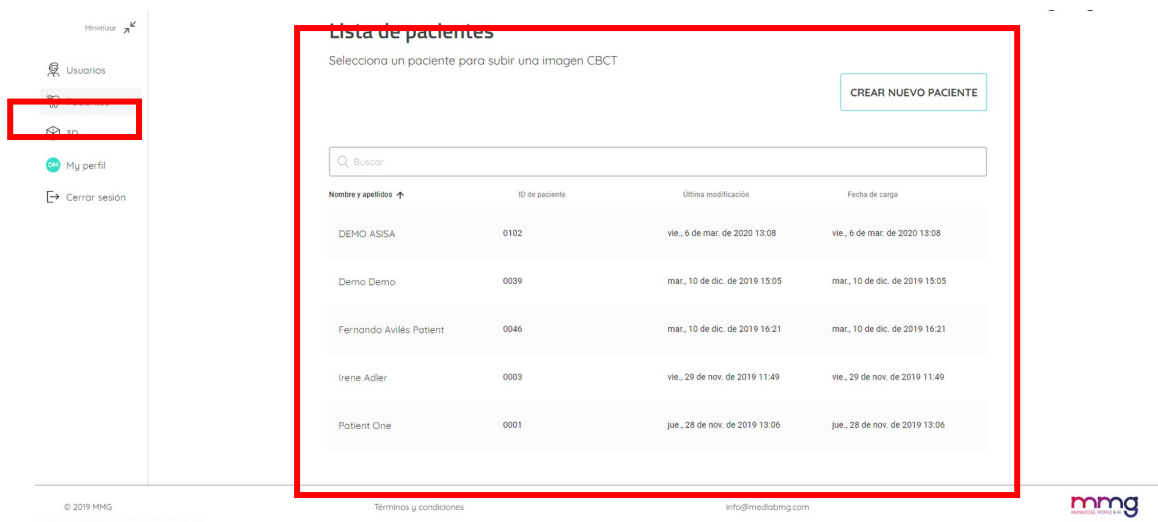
Minimizar

Usuarios

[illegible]

3D

DM My perfil

Cerrar sesión

Lista de pacientes

Selecciona un paciente para subir una imagen CBCT

CREAR NUEVO PACIENTE

Buscar

| Nombre y apellidos ↑ | ID de paciente | Última modificación | Fecha de carga |
|---|---|---|---|
| DEMO ASISA | 0102 | vie., 6 de mar. de 2020 13:08 | vie., 6 de mar. de 2020 13:08 |
| Demo Demo | 0039 | mar., 10 de dic. de 2019 15:05 | mar., 10 de dic. de 2019 15:05 |
| Fernando Avilés Patient | 0046 | mar., 10 de dic. de 2019 16:21 | mar., 10 de dic. de 2019 16:21 |
| Irene Adler | 0003 | vie., 29 de nov. de 2019 11:49 | vie., 29 de nov. de 2019 11:49 |
| Patient One | 0001 | jue., 28 de nov. de 2019 13:06 | jue., 28 de nov. de 2019 13:06 |

© 2019 MMG

Términos y condiciones

info@medlabmg.com

mmg